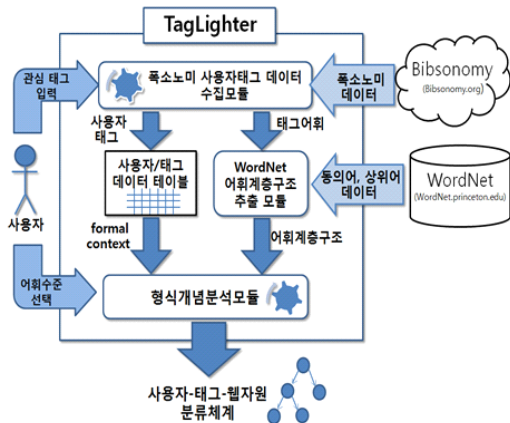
TagLighter

관심 태그 입력

폭소노미 사용자태그 데이터 수집모듈

폭소노미 데이터

Bibsonomy
(Bibsonomy.org)

사용자 태그

태그어휘

사용자/태그 데이터 테이블

WordNet 어휘계층구조 추출 모듈

동의어, 상위어 데이터

WordNet
(WordNet.princeton.edu)

사용자

formal context

어휘계층구조

어휘수준 선택

형식개념분석모듈

사용자-태그-웹자원 분류체계